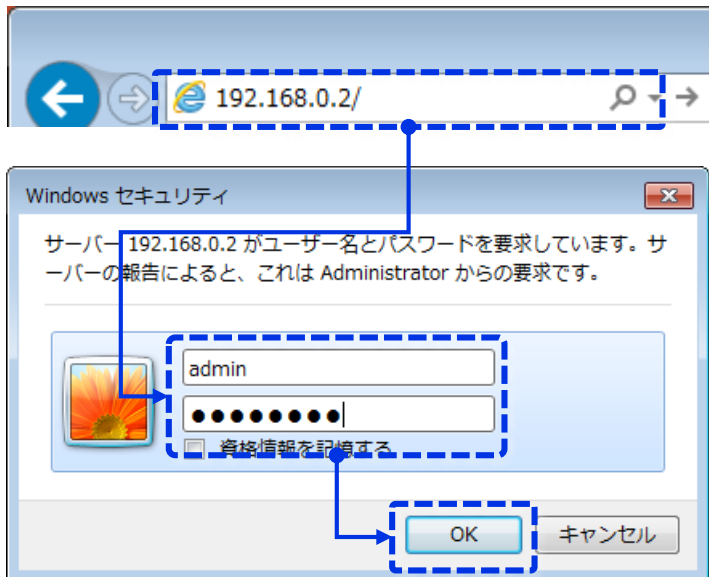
192.168.0.2/

Windows セキュリティ

サーバー 192.168.0.2 がユーザー名とパスワードを要求しています。サーバーの報告によると、これは Administrator からの要求です。

admin

●●●●●●●●

資格情報を記憶する

OK

キャンセル